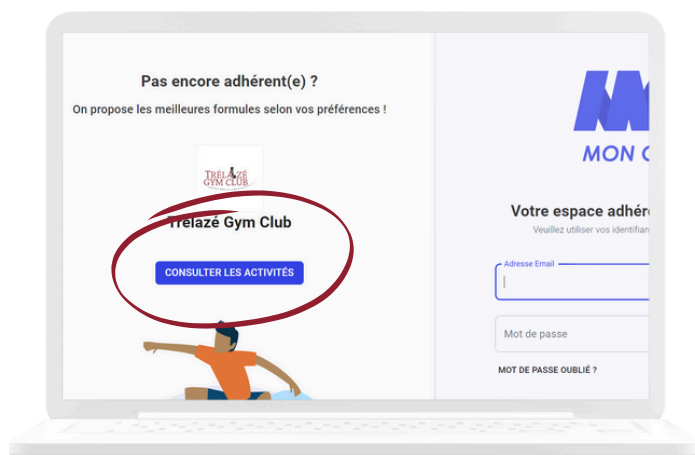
Pas encore adhérent(e) ?

On propose les meilleures formules selon vos préférences !

TRÉLAZÉ GYM CLUB

Trélazé Gym Club

CONSULTER LES ACTIVITÉS

MON C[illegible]

Votre espace adhér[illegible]

Veuillez utiliser vos identifian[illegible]

Adresse Email

Mot de passe

MOT DE PASSE OUBLIÉ ?